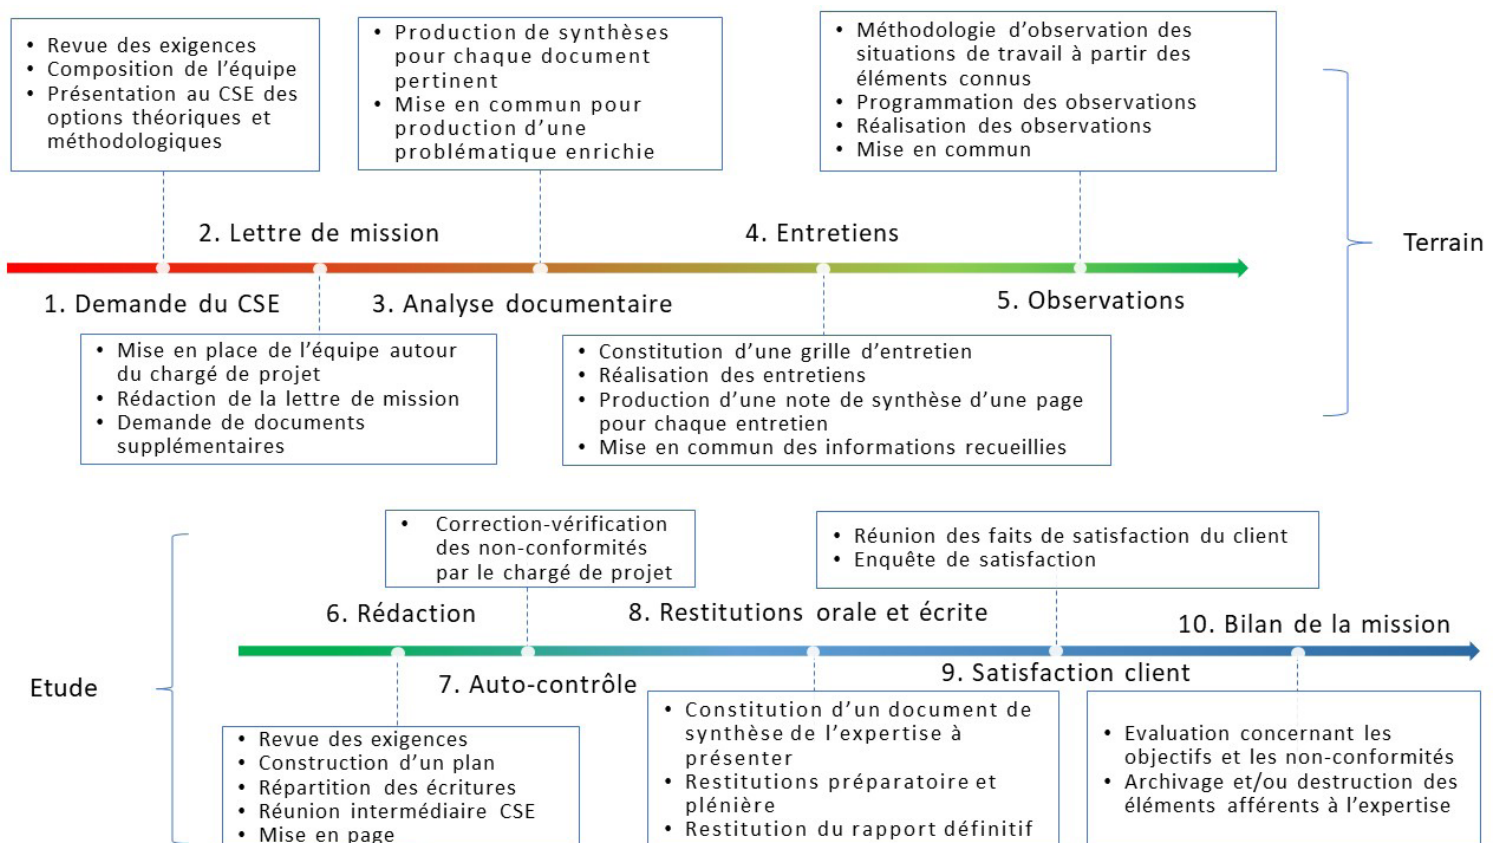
• Revue des exigences
• Composition de l'équipe
• Présentation au CSE des options théoriques et méthodologiques

• Production de synthèses pour chaque document pertinent
• Mise en commun pour production d'une problématique enrichie

• Méthodologie d'observation des situations de travail à partir des éléments connus
• Programmation des observations
• Réalisation des observations
• Mise en commun

2. Lettre de mission

4. Entretiens

Terrain

1. Demande du CSE

3. Analyse documentaire

5. Observations

• Mise en place de l'équipe autour du chargé de projet
• Rédaction de la lettre de mission
• Demande de documents supplémentaires

• Constitution d'une grille d'entretien
• Réalisation des entretiens
• Production d'une note de synthèse d'une page pour chaque entretien
• Mise en commun des informations recueillies

• Correction-vérification des non-conformités par le chargé de projet

• Réunion des faits de satisfaction du client
• Enquête de satisfaction

6. Rédaction

8. Restitutions orale et écrite

10. Bilan de la mission

Etude

7. Auto-contrôle

9. Satisfaction client

• Revue des exigences
• Construction d'un plan
• Répartition des écritures
• Réunion intermédiaire CSE
• Mise en page

• Constitution d'un document de synthèse de l'expertise à présenter
• Restitutions préparatoire et plénière
• Restitution du rapport définitif

• Evaluation concernant les objectifs et les non-conformités
• Archivage et/ou destruction des éléments afférents à l'expertise